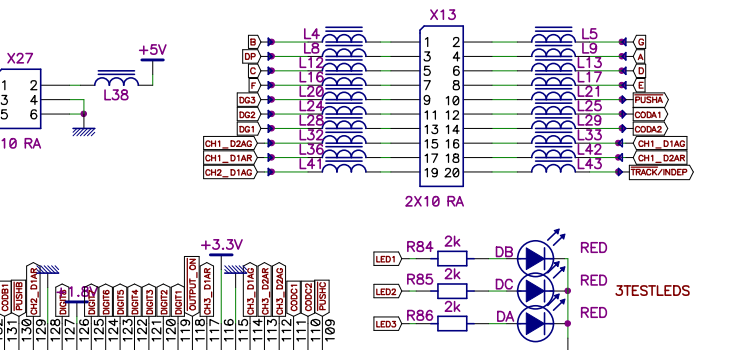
X27
1 2
3 4
5 6
10 RA
+5V
L38
X13
L4
L8
L12
L16
L20
L24
L28
L32
L36
L41
B
DP
C
F
DG3
DG2
DG1
CH1_D2AG
CH1_D1AR
CH2_D1AG
1 2
3 4
5 6
7 8
9 10
11 12
13 14
15 16
17 18
19 20
2X10 RA
L5
L9
L13
L17
L21
L25
L29
L33
L42
L43
G
A
D
E
PUSHA
CODA1
CODA2
CH1_D1AG
CH1_D2AR
TRACK/INDEP
+3.3V
+1.8V
CODB1
PUSHB
CH2_D1AR
DIGIT8
DIGIT7
DIGIT6
DIGIT5
DIGIT4
DIGIT3
DIGIT2
DIGIT1
OUTPUT_ON
CH3_D1AR
CH3_D1AG
CH3_D2AR
CH3_D2AG
CODC1
CODC2
PUSHC
131
130
129
128
127
126
125
124
123
122
121
120
119
118
117
116
115
114
113
112
111
110
109
R84
2k
DB
RED
LED1
R85
2k
DC
RED
LED2
3TESTLEDS
R86
2k
DA
RED
LED3